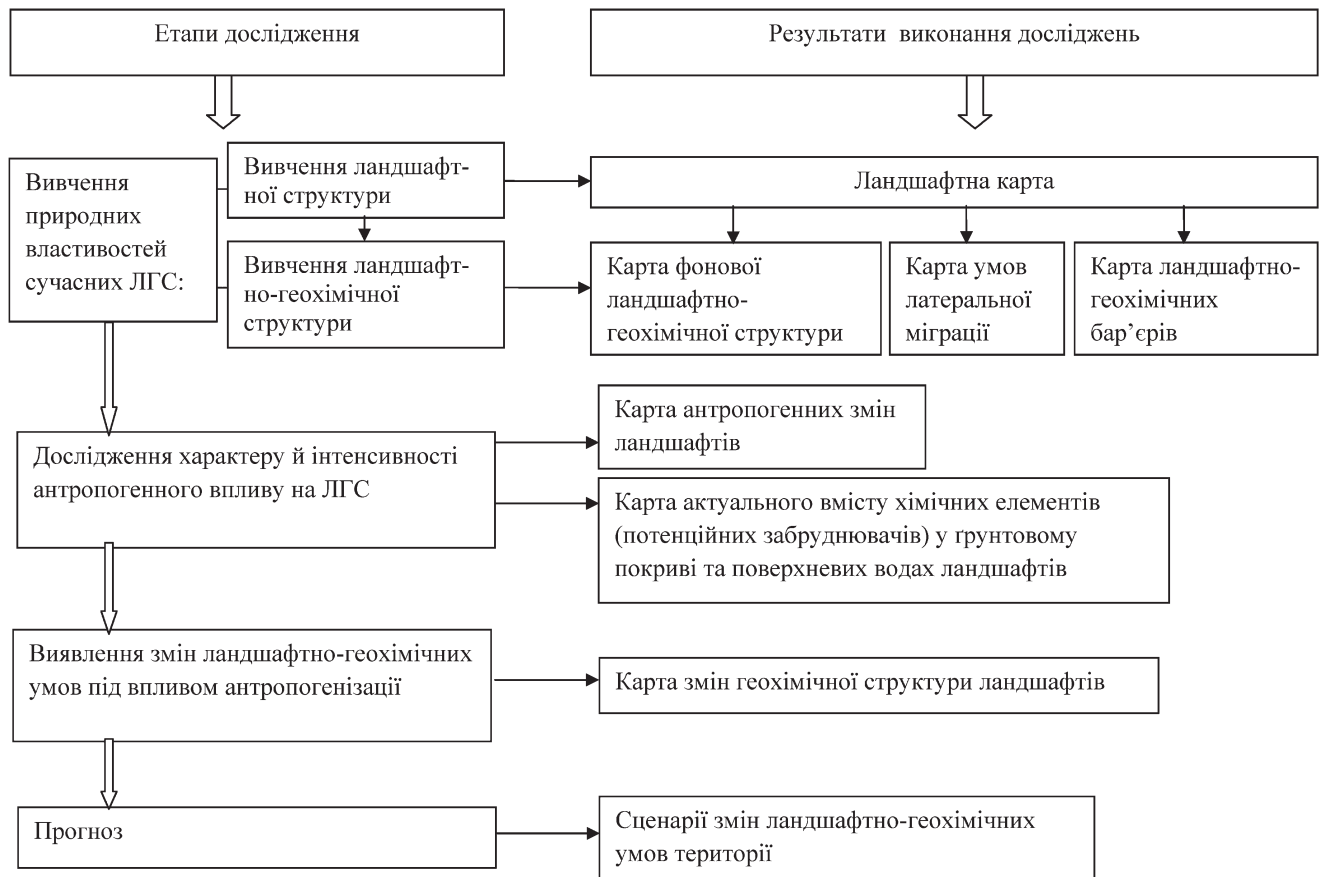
Етапи дослідження

Результати виконання досліджень

Вивчення природних властивостей сучасних ЛГС:

Вивчення ландшафтної структури

Ландшафтна карта

Вивчення ландшафтно-геохімічної структури

Карта фонової ландшафтно-геохімічної структури

Карта умов латеральної міграції

Карта ландшафтно-геохімічних бар’єрів

Карта антропогенних змін ландшафтів

Дослідження характеру й інтенсивності антропогенного впливу на ЛГС

Карта актуального вмісту хімічних елементів (потенційних забруднювачів) у ґрунтовому покриві та поверхневих водах ландшафтів

Виявлення змін ландшафтно-геохімічних умов під впливом антропогенізації

Карта змін геохімічної структури ландшафтів

Прогноз

Сценарії змін ландшафтно-геохімічних умов території